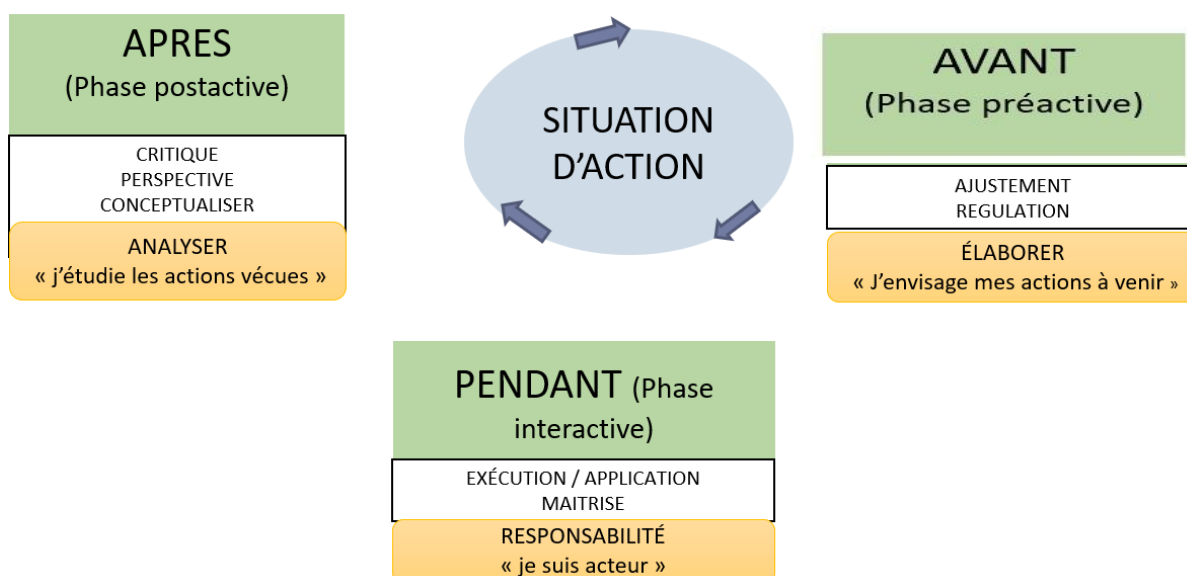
APRES
(Phase postactive)

CRITIQUE
PERSPECTIVE
CONCEPTUALISER

ANALYSER
« j'étudie les actions vécues »

SITUATION D'ACTION

AVANT
(Phase préactive)

AJUSTEMENT
REGULATION

ÉLABORER
« J'envisage mes actions à venir »

PENDANT (Phase interactive)

EXÉCUTION / APPLICATION
MAITRISE

RESPONSABILITÉ
« je suis acteur »